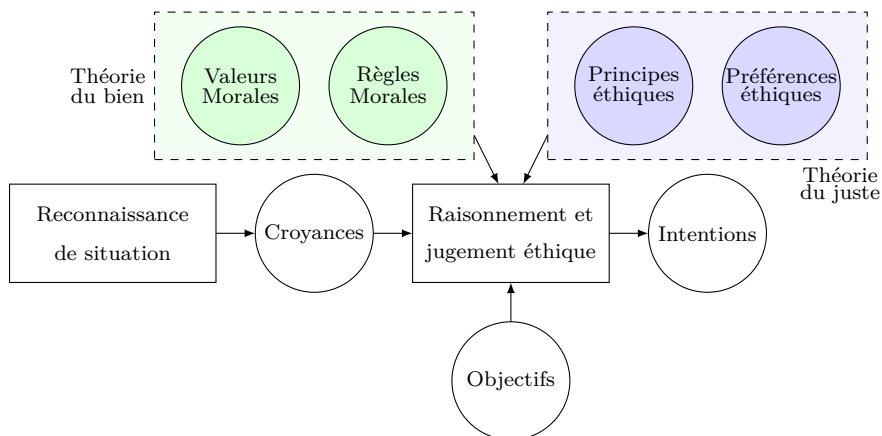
Théorie du bien

Valeurs Morales

Règles Morales

Principes éthiques

Préférences éthiques

Théorie du juste

Reconnaissance de situation

Croyances

Raisonnement et jugement éthique

Intentions

Objectifs